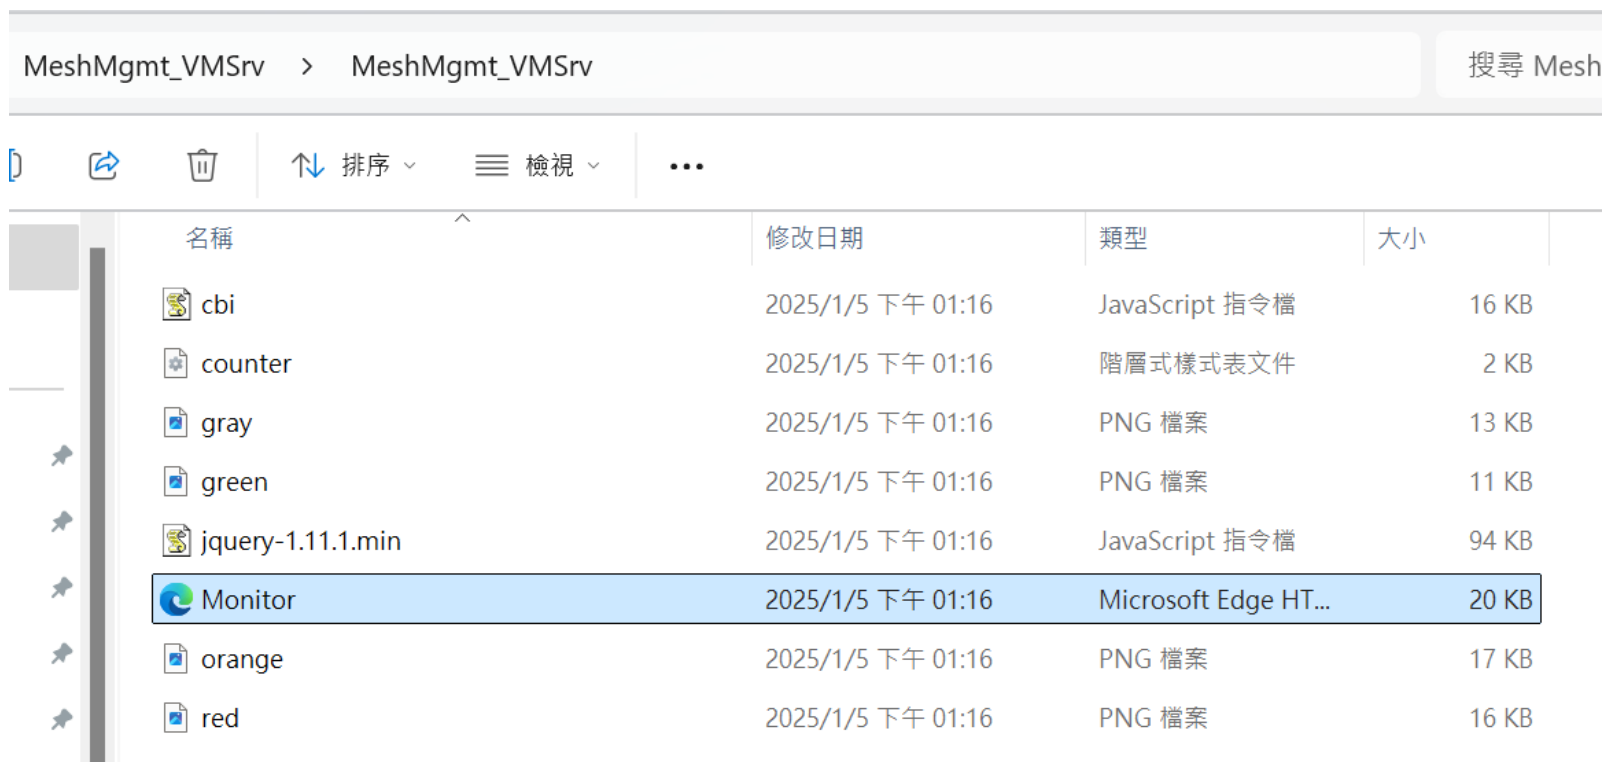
MeshMgmt_VMSrv > MeshMgmt_VMSrv

搜尋 Mesh

排序 檢視 ...

| 名稱 | 修改日期 | 類型 | 大小 |
|---|---|---|---|
| cbi | 2025/1/5 下午 01:16 | JavaScript 指令檔 | 16 KB |
| counter | 2025/1/5 下午 01:16 | 階層式樣式表文件 | 2 KB |
| gray | 2025/1/5 下午 01:16 | PNG 檔案 | 13 KB |
| green | 2025/1/5 下午 01:16 | PNG 檔案 | 11 KB |
| jquery-1.11.1.min | 2025/1/5 下午 01:16 | JavaScript 指令檔 | 94 KB |
| Monitor | 2025/1/5 下午 01:16 | Microsoft Edge HT... | 20 KB |
| orange | 2025/1/5 下午 01:16 | PNG 檔案 | 17 KB |
| red | 2025/1/5 下午 01:16 | PNG 檔案 | 16 KB |